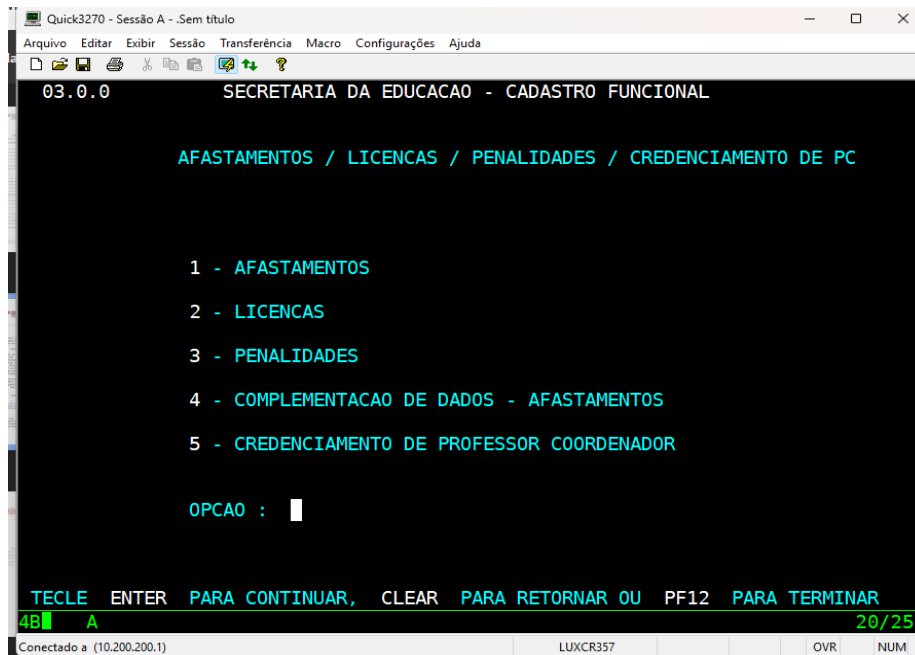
Quick3270 - Sessão A - .Sem título

Arquivo Editar Exibir Sessão Transferência Macro Configurações Ajuda

03.0.0 SECRETARIA DA EDUCACAO - CADASTRO FUNCIONAL

AFASTAMENTOS / LICENCAS / PENALIDADES / CREDENCIAMENTO DE PC

1 - AFASTAMENTOS

2 - LICENCAS

3 - PENALIDADES

4 - COMPLEMENTACAO DE DADOS - AFASTAMENTOS

5 - CREDENCIAMENTO DE PROFESSOR COORDENADOR

OPCAO :

TECLE ENTER PARA CONTINUAR, CLEAR PARA RETORNAR OU PF12 PARA TERMINAR

4B A 20/25

Conectado a (10.200.200.1) LUXCR357 OVR NUM